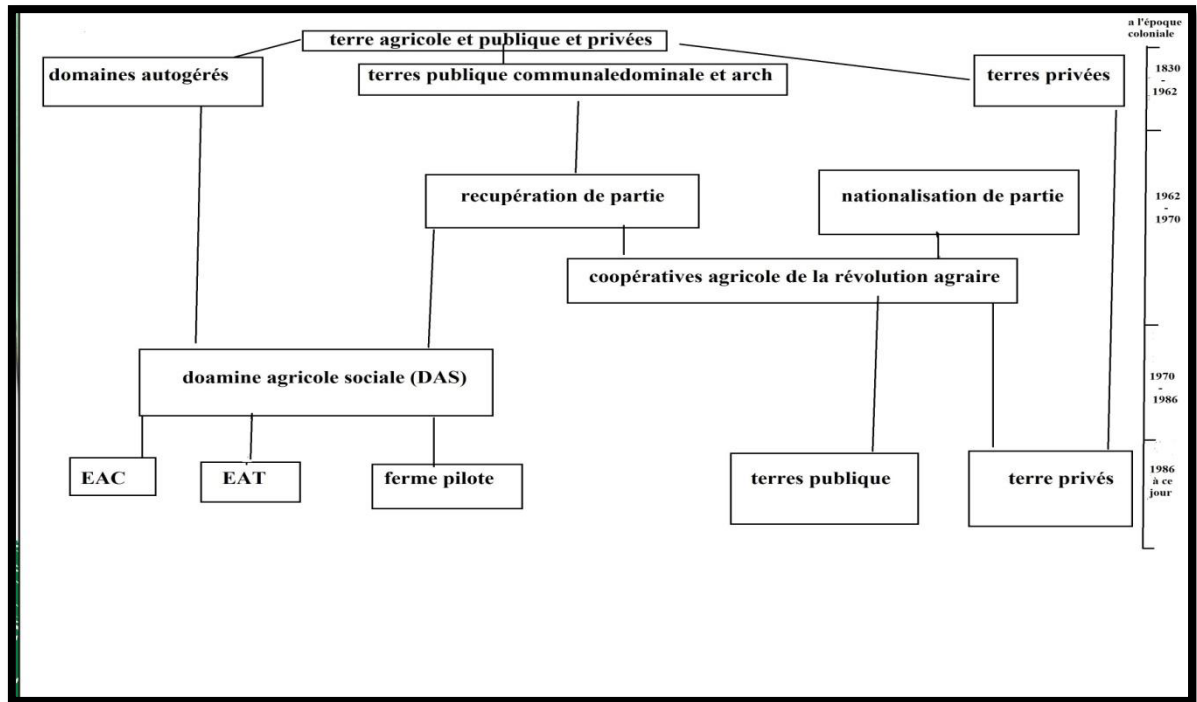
terre agricole et publique et privées

a l'époque coloniale

domaines autogérés

terres publique communaledominale et arch

terres privées

1830 - 1962

recupération de partie

nationalisation de partie

1962 - 1970

coopératives agricole de la révolution agraire

doamine agricole sociale (DAS)

1970 - 1986

EAC

EAT

ferme pilote

terres publique

terre privés

1986 à ce jour